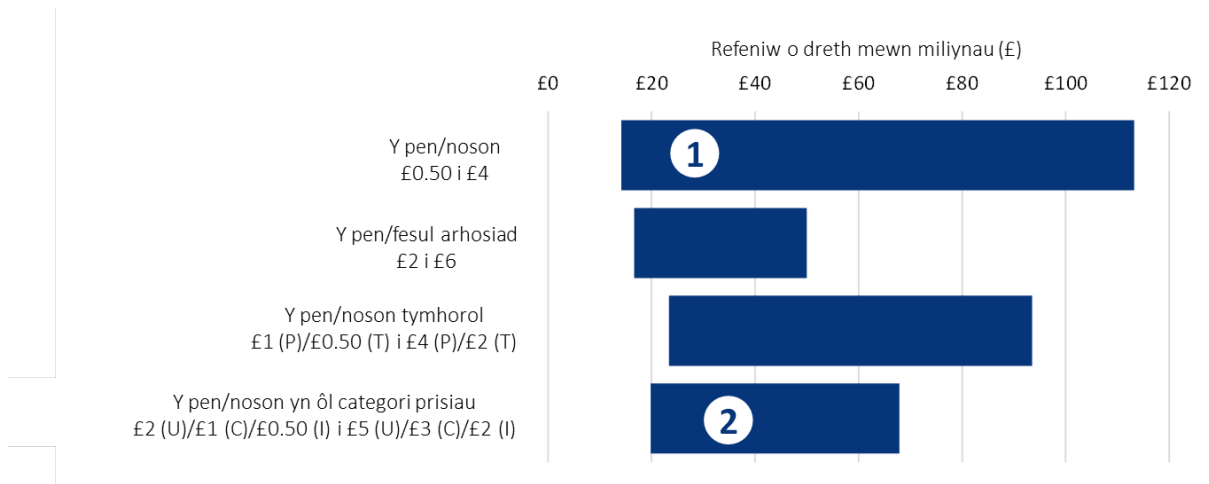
Refeniw o dreth mewn miliynau (£)

£0 £20 £40 £60 £80 £100 £120

Y pen/noson
£0.50 i £4

1

Y pen/fesul arhosiad
£2 i £6

Y pen/noson tymhorol
£1 (P)/£0.50 (T) i £4 (P)/£2 (T)

Y pen/noson yn ôl categori prisiau
£2 (U)/£1 (C)/£0.50 (I) i £5 (U)/£3 (C)/£2 (I)

2